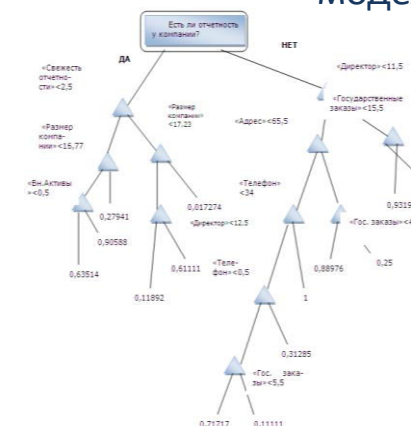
Моде

Есть ли отчетность у компании?

ДА

НЕТ

«Свежесть отчетности»<2,5

«Размер компании»<16,77

«Вн.Активы »<0,5

0,27941

0,90588

0,63514

«Размер компании»<17,23

0,017274

«Директор»<12,5

0,61111

0,11892

«Директор»<11,5

«Адрес»<65,5

«Государственные заказы»<15,5

«Телефон» <34

«Гос. заказы»<4

0,9319

0,88976

0,25

«Телефон»<0,5

1

0,31285

«Гос. заказы»<5,5

0,71717

0,11111